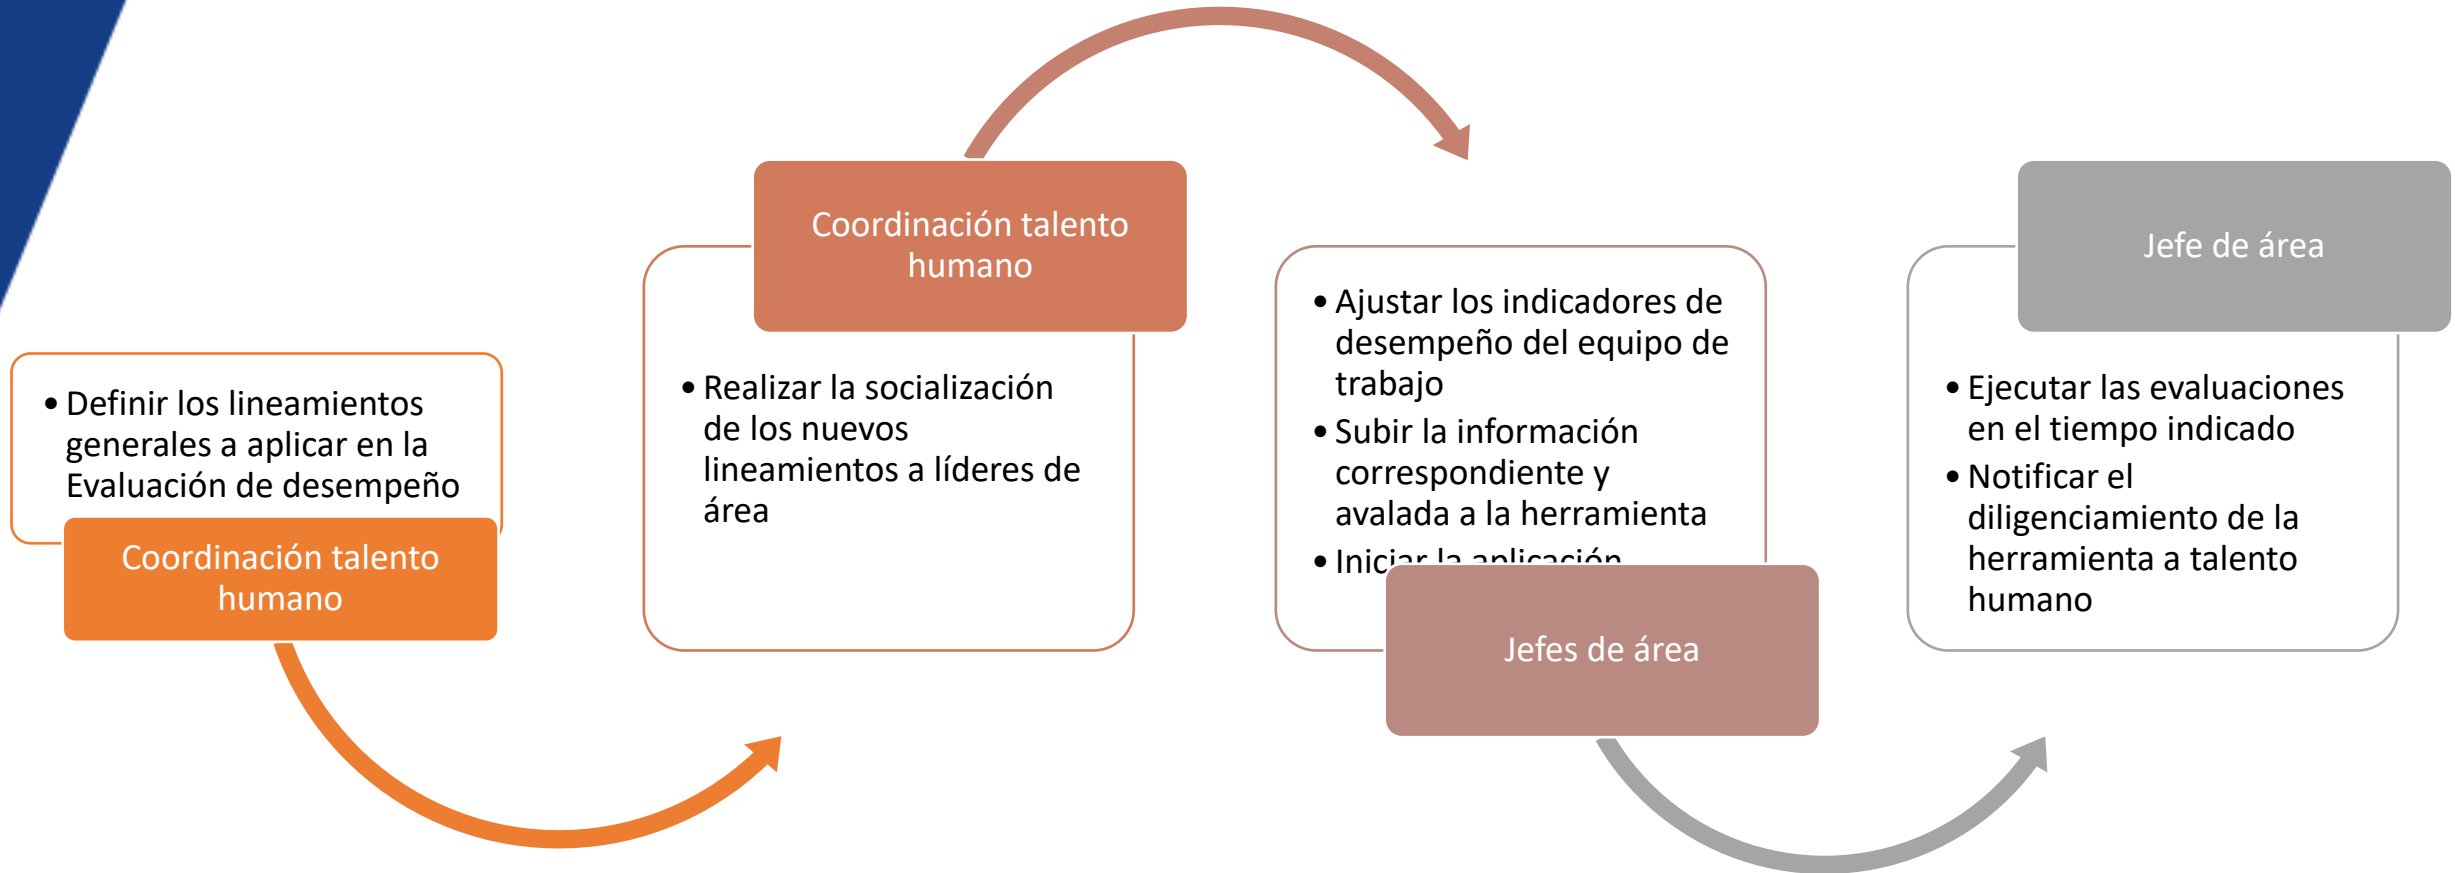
• Definir los lineamientos generales a aplicar en la Evaluación de desempeño

Coordinación talento humano

Coordinación talento humano

• Realizar la socialización de los nuevos lineamientos a líderes de área

• Ajustar los indicadores de desempeño del equipo de trabajo
• Subir la información correspondiente y avalada a la herramienta
• Iniciar la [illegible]

Jefes de área

Jefe de área

• Ejecutar las evaluaciones en el tiempo indicado
• Notificar el diligenciamiento de la herramienta a talento humano